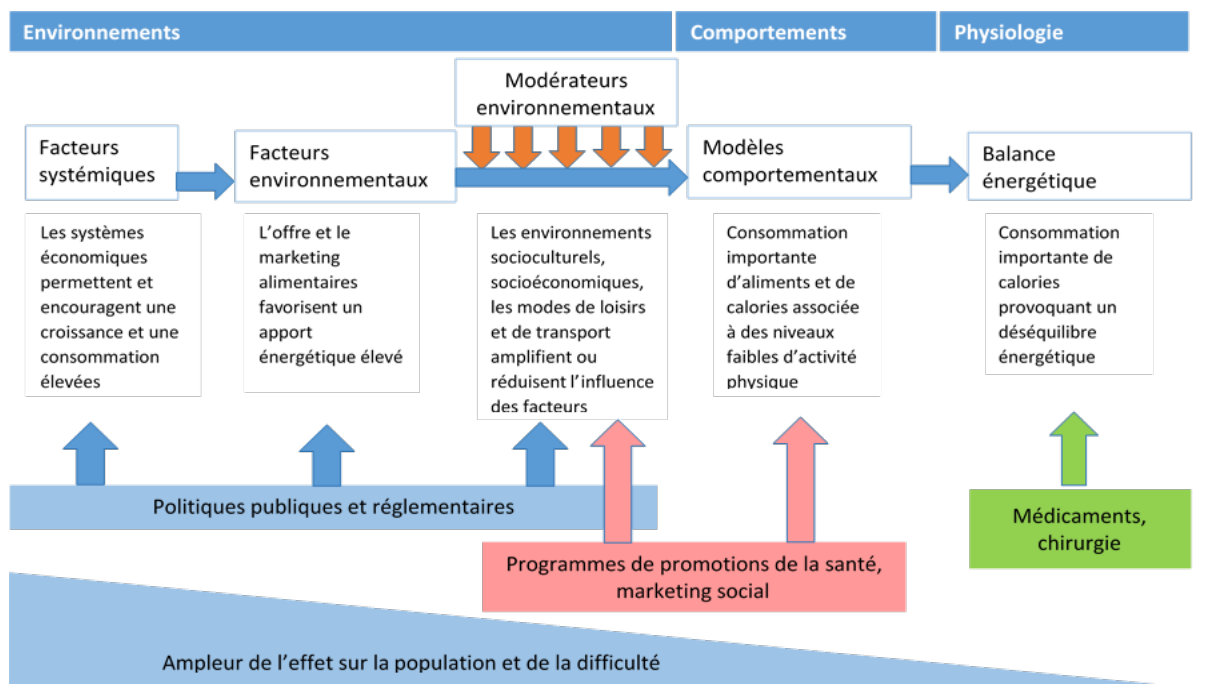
Environnements

Comportements

Physiologie

Modérateurs environnementaux

Facteurs systémiques

Facteurs environnementaux

Modèles comportementaux

Balance énergétique

Les systèmes économiques permettent et encouragent une croissance et une consommation élevées

L'offre et le marketing alimentaires favorisent un apport énergétique élevé

Les environnements socioculturels, socioéconomiques, les modes de loisirs et de transport amplifient ou réduisent l'influence des facteurs

Consommation importante d'aliments et de calories associée à des niveaux faibles d'activité physique

Consommation importante de calories provoquant un déséquilibre énergétique

Politiques publiques et réglementaires

Médicaments, chirurgie

Programmes de promotions de la santé, marketing social

Ampleur de l'effet sur la population et de la difficulté